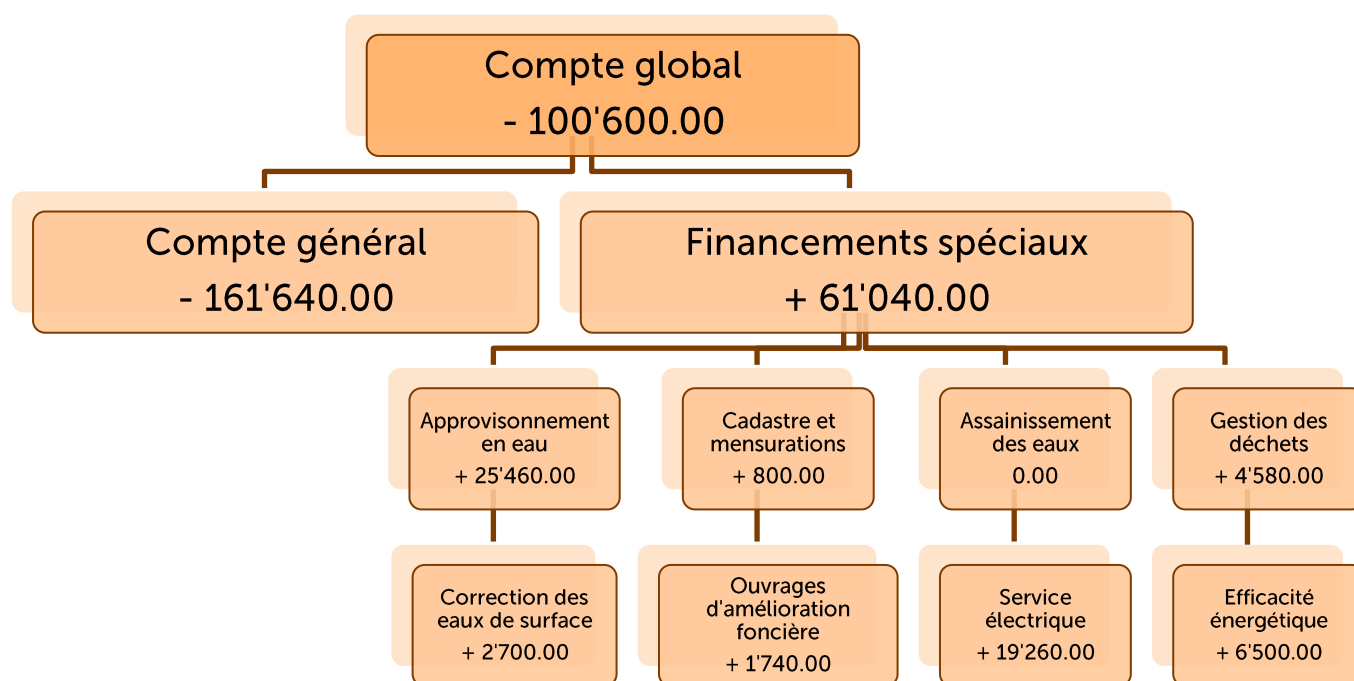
Compte global
- 100'600.00

Compte général
- 161'640.00

Financements spéciaux
+ 61'040.00

Approvisonnement en eau
+ 25'460.00

Cadastre et mensurations
+ 800.00

Assainissement des eaux
0.00

Gestion des déchets
+ 4'580.00

Correction des eaux de surface
+ 2'700.00

Ouvrages d'amélioration foncière
+ 1'740.00

Service électrique
+ 19'260.00

Efficacité énergétique
+ 6'500.00